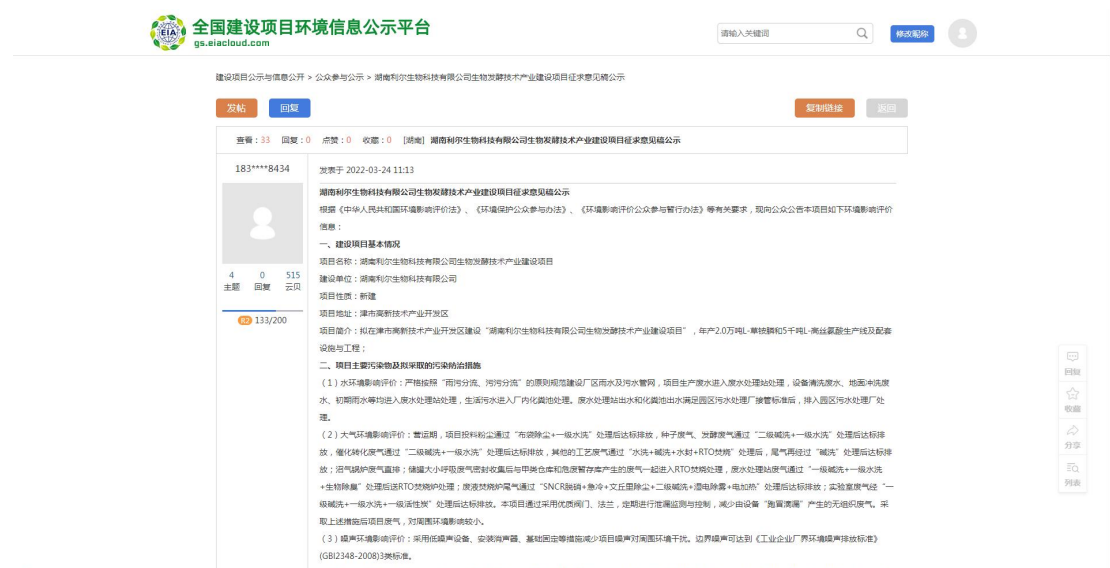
EIA 全国建设项目环境信息公示平台
gs.eiacloud.com

请输入关键词

修改昵称

建设项目公示与信息公开 > 公众参与公示 > 湖南利尔生物科技有限公司生物发酵技术产业建设项目征求意见稿公示

发帖 回复

复制链接 返回

查看：33 回复：0 点赞：0 收藏：0 [湖南] 湖南利尔生物科技有限公司生物发酵技术产业建设项目征求意见稿公示

183****8434

4 主题 0 回复 515 云贝

133/200

发表于 2022-03-24 11:13

湖南利尔生物科技有限公司生物发酵技术产业建设项目征求意见稿公示

根据《中华人民共和国环境影响评价法》、《环境保护公众参与办法》、《环境影响评价公众参与暂行办法》等有关要求，现向公众公告本项目如下环境影响评价信息：

一、建设项目基本情况

项目名称：湖南利尔生物科技有限公司生物发酵技术产业建设项目

建设单位：湖南利尔生物科技有限公司

项目性质：新建

项目地址：津市高新技术产业开发区

项目简介：拟在津市高新技术产业开发区建设"湖南利尔生物科技有限公司生物发酵技术产业建设项目"，年产2.0万吨L-草铵膦和5千吨L-高丝氨酸生产线及配套设施与工程；

二、项目主要污染物及拟采取的污染防治措施

（1）水环境影响评价：严格按照"雨污分流、污污分流"的原则规范建设厂区雨水及污水管网，项目生产废水进入废水处理站处理，设备清洗废水、地面冲洗废水、初期雨水等均进入废水处理站处理，生活污水进入厂内化粪池处理。废水处理站出水和化粪池出水满足园区污水处理厂接管标准后，排入园区污水处理厂处理。

（2）大气环境影响评价：营运期，项目投料粉尘通过"布袋除尘+一级水洗"处理后达标排放，种子废气、发酵废气通过"二级碱洗+一级水洗"处理后达标排放，催化转化废气通过"二级碱洗+一级水洗"处理后达标排放，其他的工艺废气通过"水洗+碱洗+水封+RTO焚烧"处理后，尾气再经过"碱洗"处理后达标排放；沼气锅炉废气直排；储罐大小呼吸废气密封收集后与甲类仓库和危废暂存库产生的废气一起进入RTO焚烧处理，废水处理站废气通过"一级碱洗+一级水洗+生物除臭"处理后送RTO焚烧炉处理；废液焚烧炉尾气通过"SNCR脱硝+急冷+文丘里除尘+二级碱洗+湿电除雾+电加热"处理后达标排放；实验室废气经"一级碱洗+一级水洗+一级活性炭"处理后达标排放。本项目通过采用优质阀门、法兰，定期进行泄漏监测与控制，减少由设备"跑冒滴漏"产生的无组织废气。采取上述措施后项目废气，对周围环境影响较小。

（3）噪声环境影响评价：采用低噪声设备、安装消声器、基础固定等措施减少项目噪声对周围环境干扰。边界噪声可达到《工业企业厂界环境噪声排放标准》(GB12348-2008)3类标准。

回复
收藏
分享
列表